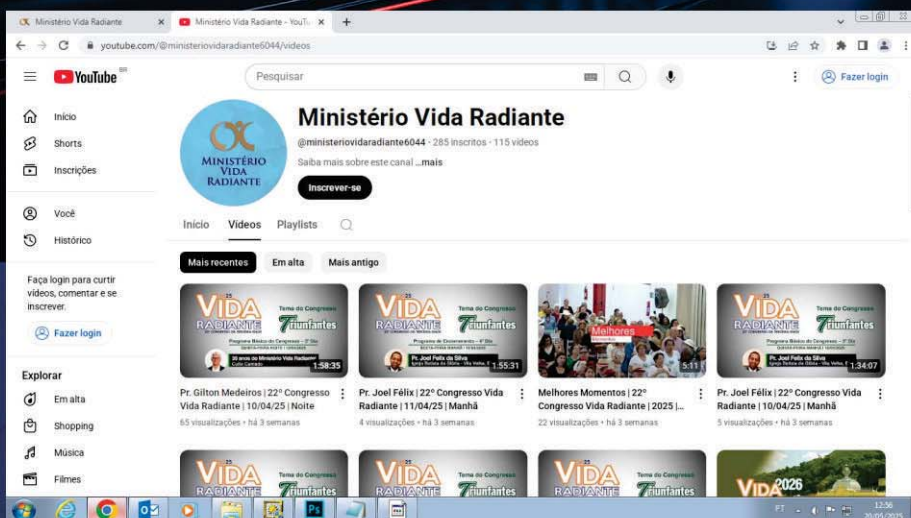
Ministério Vida Radiante
Ministério Vida Radiante - YouTu
youtube.com/@ministeriovidaradiante6044/videos

YouTube BR
Pesquisar
Fazer login

Início
Shorts
Inscrições
Você
Histórico

Faça login para curtir vídeos, comentar e se inscrever.
Fazer login

Explorar
Em alta
Shopping
Música
Filmes

MINISTÉRIO VIDA RADIANTE
Ministério Vida Radiante
@ministeriovidaradiante6044 · 285 inscritos · 115 vídeos
Saiba mais sobre este canal ...mais
Inscrever-se

Início
Vídeos
Playlists

Mais recentes
Em alta
Mais antigo

VIDA RADIANTE Tema do Congresso Triunfantes
1:58:35
Pr. Gilton Medeiros | 22º Congresso Vida Radiante | 10/04/25 | Noite
65 visualizações · há 3 semanas

VIDA RADIANTE Tema do Congresso Triunfantes
Pr. Joel Félix da Silva
1:55:31
Pr. Joel Félix | 22º Congresso Vida Radiante | 11/04/25 | Manhã
4 visualizações · há 3 semanas

Melhores
5:11
Melhores Momentos | 22º Congresso Vida Radiante | 2025 |...
22 visualizações · há 3 semanas

VIDA RADIANTE Tema do Congresso Triunfantes
Pr. Joel Félix da Silva
1:34:07
Pr. Joel Félix | 22º Congresso Vida Radiante | 10/04/25 | Manhã
5 visualizações · há 3 semanas

VIDA RADIANTE Tema do Congresso Triunfantes
VIDA RADIANTE Tema do Congresso Triunfantes
VIDA RADIANTE Tema do Congresso Triunfantes
VIDA 2026

PT
12:56